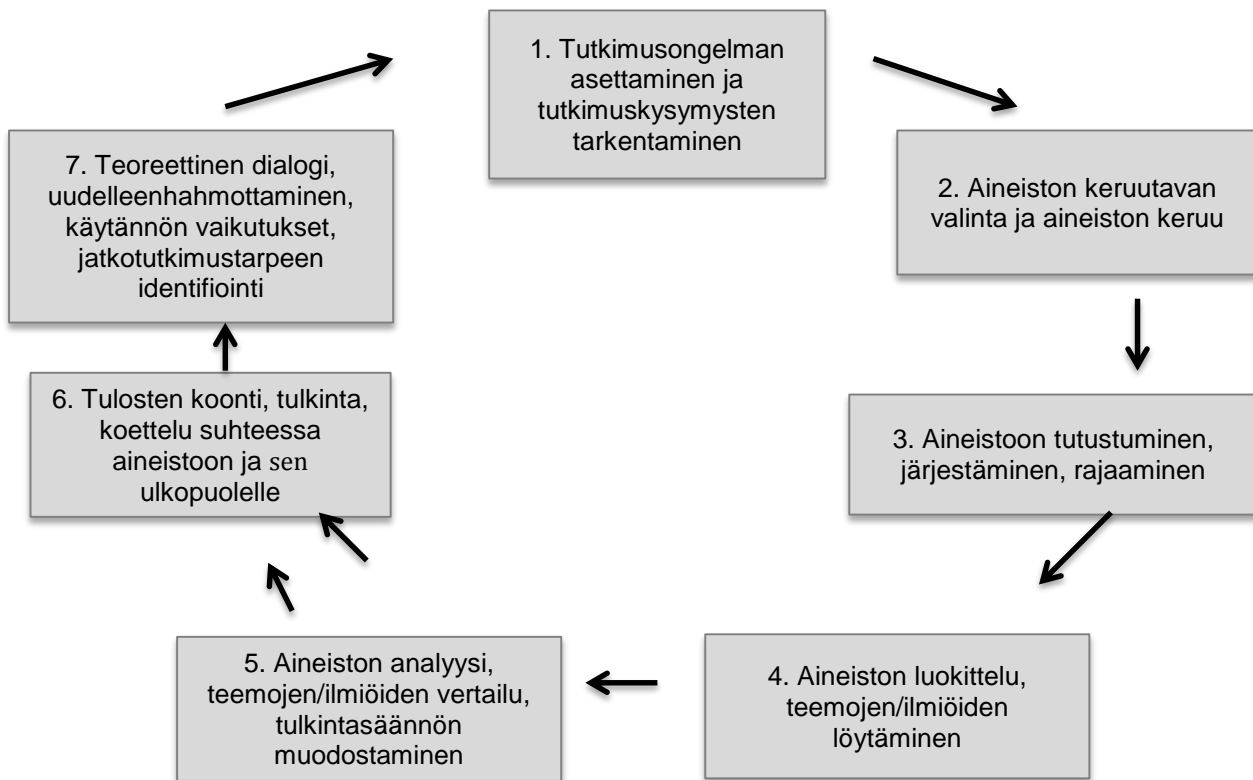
1. Tutkimusongelman asettaminen ja tutkimuskysymysten tarkentaminen

2. Aineiston keruutavan valinta ja aineiston keruu

3. Aineistoon tutustuminen, järjestäminen, rajaaminen

4. Aineiston luokittelu, teemojen/ilmiöiden löytäminen

5. Aineiston analyysi, teemojen/ilmiöiden vertailu, tulkintasäännön muodostaminen

6. Tulosten koonti, tulkinta, koettelu suhteessa aineistoon ja sen ulkopuolelle

7. Teoreettinen dialogi, uudelleenhahmottaminen, käytännön vaikutukset, jatkotutkimustarpeen identifiointi